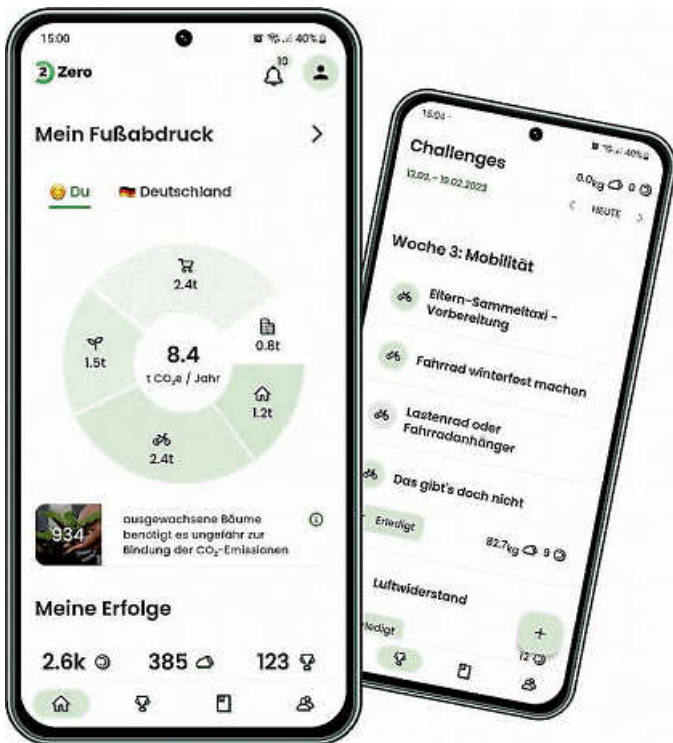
15:00

40%

Zero

10

Mein Fußabdruck

>

Du

Deutschland

2.4t

0.8t

1.5t

8.4

t $CO_2$e / Jahr

1.2t

2.4t

934

ausgewachsene Bäume benötigt es ungefähr zur Bindung der $CO_2$-Emissionen

Meine Erfolge

2.6k

385

123

15:04

40%

Challenges

12.02. - 19.02.2023

0.0kg 0

< HEUTE >

Woche 3: Mobilität

Eltern-Sammeltaxi - Vorbereitung

Fahrrad winterfest machen

Lastenrad oder Fahrradanhänger

Das gibt's doch nicht

Erledigt

82.7kg 9

Luftwiderstand

Erledigt

+

12